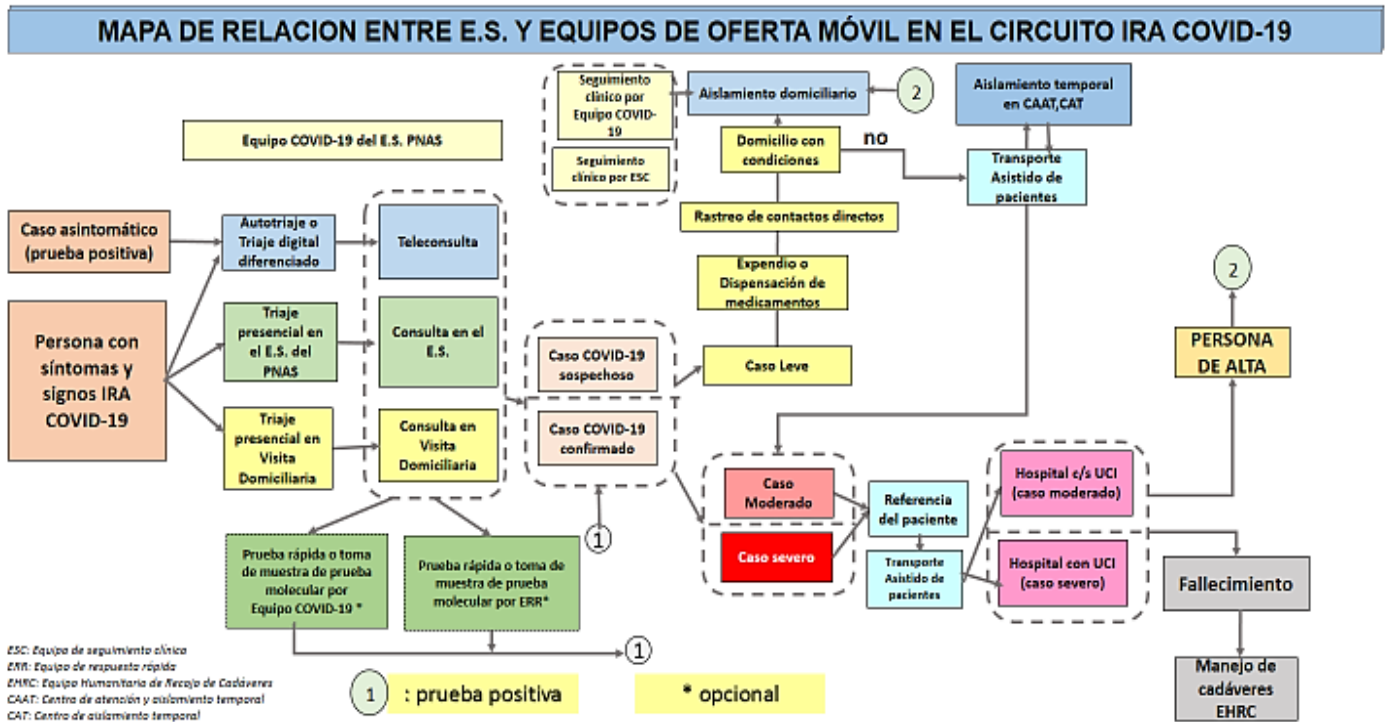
MAPA DE RELACION ENTRE E.S. Y EQUIPOS DE OFERTA MÓVIL EN EL CIRCUITO IRA COVID-19

Equipo COVID-19 del E.S. PNAS

Caso asintomático (prueba positiva)

Persona con síntomas y signos IRA COVID-19

Autotriaje o Triaje digital diferenciado

Triaje presencial en el E.S. del PNAS

Triaje presencial en Visita Domiciliaria

Teleconsulta

Consulta en el E.S.

Consulta en Visita Domiciliaria

Prueba rápida o toma de muestra de prueba molecular por Equipo COVID-19 *

Prueba rápida o toma de muestra de prueba molecular por ERR*

1

Caso COVID-19 sospechoso

Caso COVID-19 confirmado

1

Seguimiento clínico por Equipo COVID-19

Seguimiento clínico por ESC

Aislamiento domiciliario

2

Domicilio con condiciones

no

Rastreo de contactos directos

Expendio o Dispensación de medicamentos

Caso Leve

Aislamiento temporal en CAAT,CAT

Transporte Asistido de pacientes

2

PERSONA DE ALTA

Caso Moderado

Caso severo

Referencia del paciente

Transporte Asistido de pacientes

Hospital c/s UCI (caso moderado)

Hospital con UCI (caso severo)

Fallecimiento

Manejo de cadáveres EHRC

ESC: Equipo de seguimiento clínico
ERR: Equipo de respuesta rápida
EHRC: Equipo Humanitario de Recojo de Cadáveres
CAAT: Centro de atención y aislamiento temporal
CAT: Centro de aislamiento temporal

1 : prueba positiva

* opcional